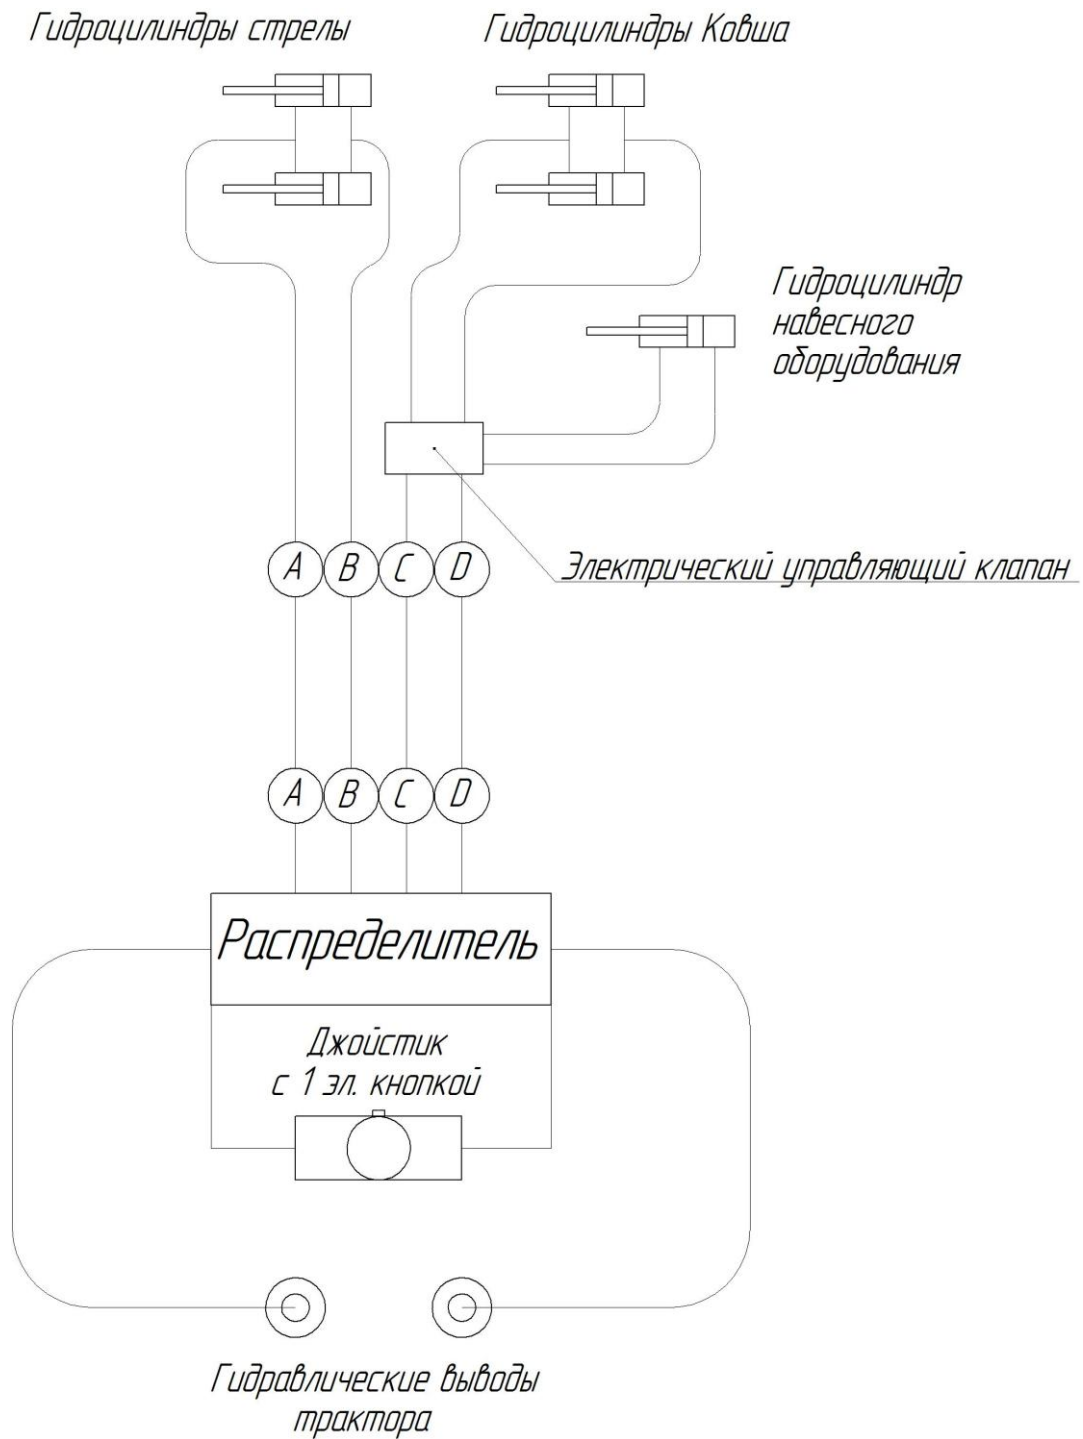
Гидроцилиндры стрелы

Гидроцилиндры Ковша

Гидроцилиндр навесного оборудования

Электрический управляющий клапан

A B C D

A B C D

Распределитель

Джойстик с 1 эл. кнопкой

Гидравлические выводы трактора